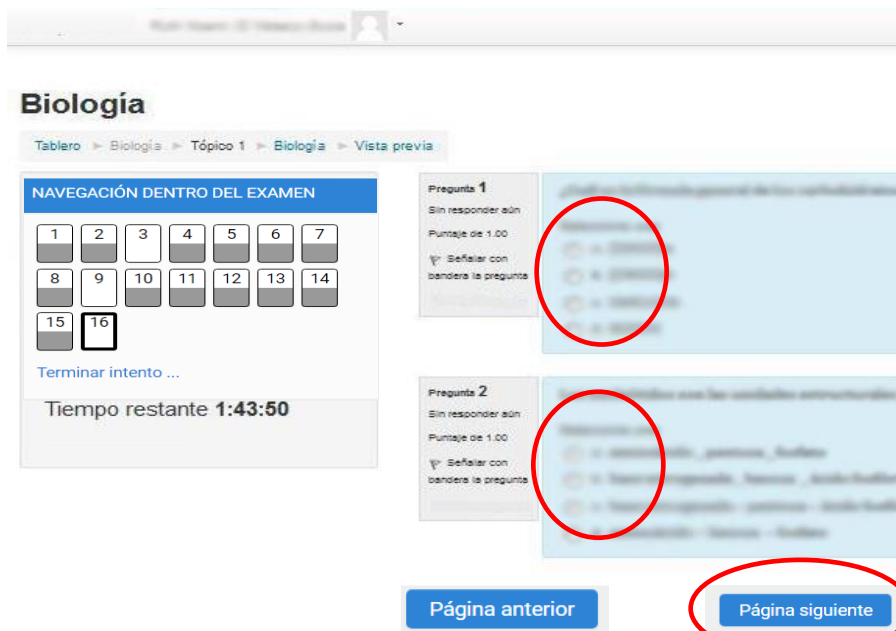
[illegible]

Biología

Tablero ► Biología ► Tópico 1 ► Biología ► Vista previa

NAVEGACIÓN DENTRO DEL EXAMEN

1 2 3 4 5 6 7
8 9 10 11 12 13 14
15 16

Terminar intento ...

Tiempo restante **1:43:50**

Pregunta 1
Sin responder aún
Puntaje de 1.00
Señalar con bandera la pregunta

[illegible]

Pregunta 2
Sin responder aún
Puntaje de 1.00
Señalar con bandera la pregunta

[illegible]

Página anterior

Página siguiente